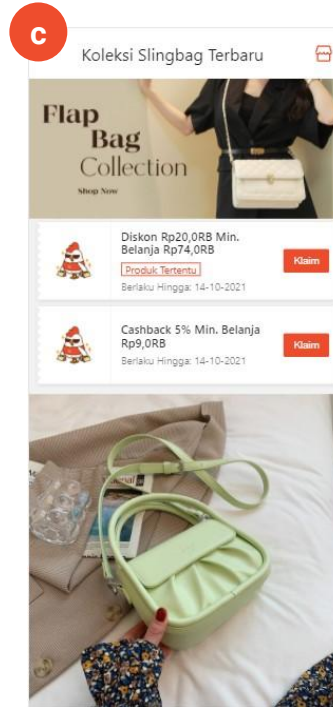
C

Koleksi Slingbag Terbaru

Flap Bag Collection

Shop Now

Diskon Rp20,0RB Min. Belanja Rp74,0RB

Produk Tertentu

Berlaku Hingga: 14-10-2021

Klaim

Cashback 5% Min. Belanja Rp9,0RB

Berlaku Hingga: 14-10-2021

Klaim